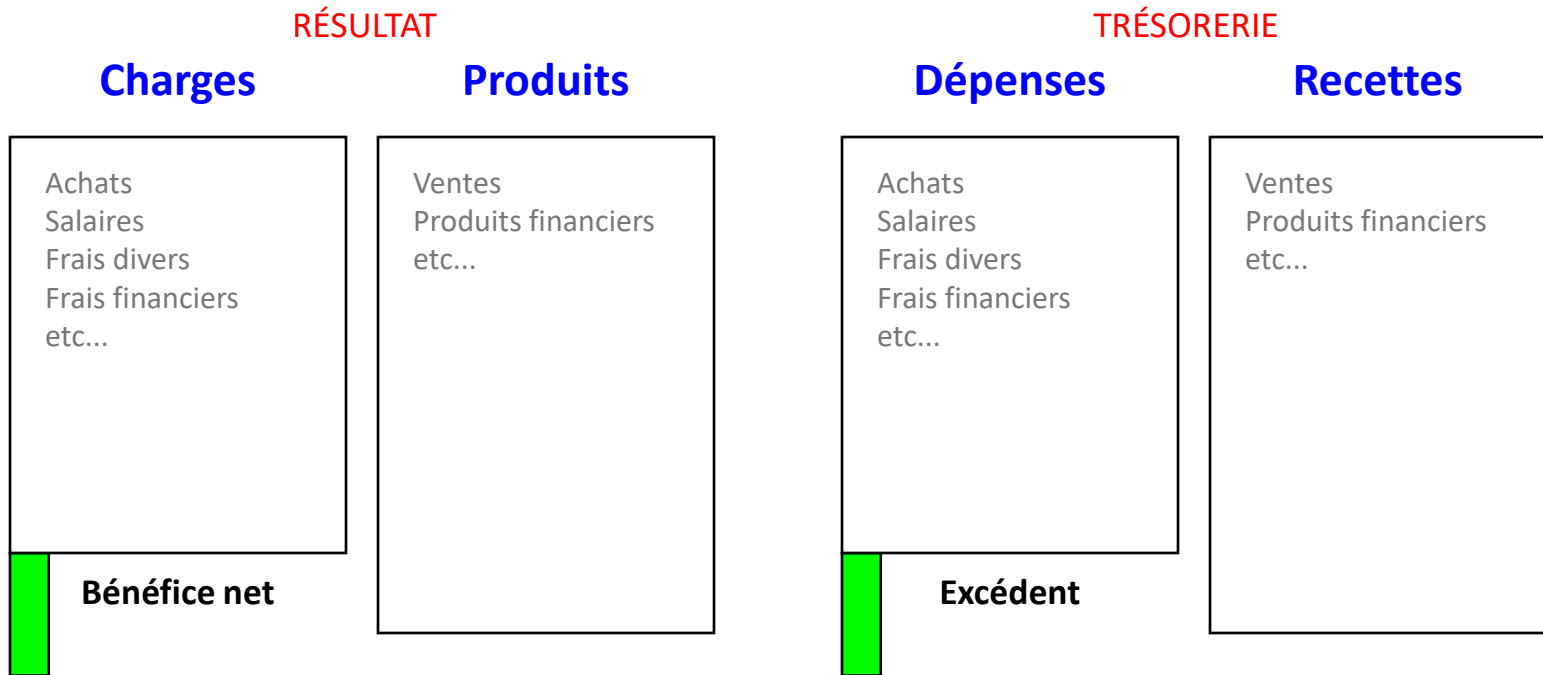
RÉSULTAT

Charges

Achats
Salaires
Frais divers
Frais financiers
etc...

Bénéfice net

Produits

Ventes
Produits financiers
etc...

TRÉSORERIE

Dépenses

Achats
Salaires
Frais divers
Frais financiers
etc...

Excédent

Recettes

Ventes
Produits financiers
etc...